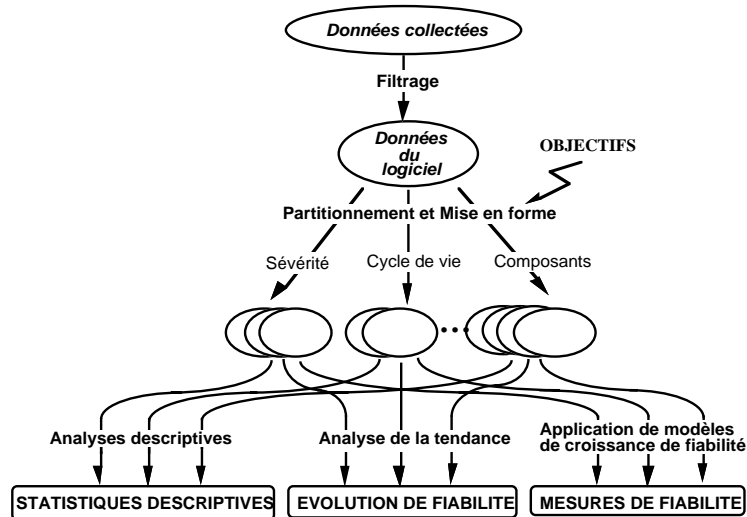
Données collectées

Filtrage

Données du logiciel

OBJECTIFS

Partitionnement et Mise en forme

Sévérité

Cycle de vie

Composants

Analyses descriptives

Analyse de la tendance

Application de modèles de croissance de fiabilité

STATISTIQUES DESCRIPTIVES

EVOLUTION DE FIABILITE

MESURES DE FIABILITE